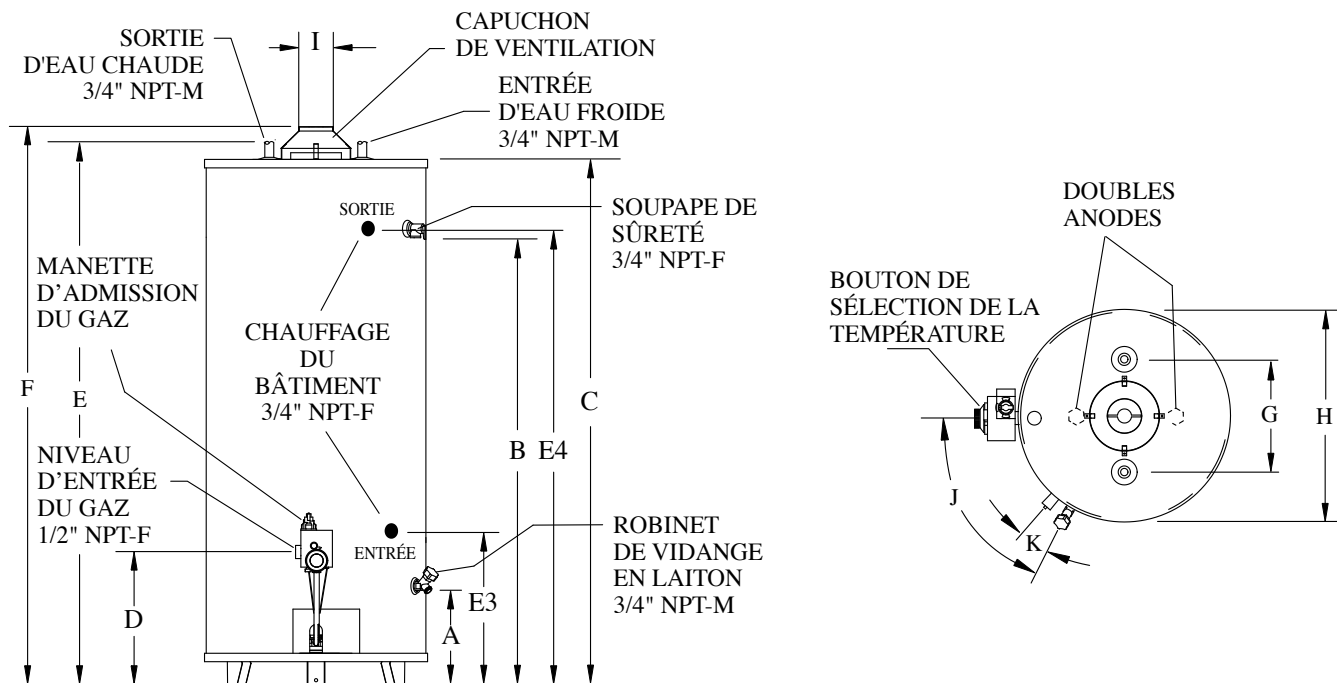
SORTIE D'EAU CHAUDE 3/4" NPT-M

I

CAPUCHON DE VENTILATION

ENTRÉE D'EAU FROIDE 3/4" NPT-M

SORTIE

SOUPAPE DE SÛRETÉ 3/4" NPT-F

MANETTE D'ADMISSION DU GAZ

CHAUFFAGE DU BÂTIMENT 3/4" NPT-F

F

E

C

B

E4

NIVEAU D'ENTRÉE DU GAZ 1/2" NPT-F

ENTRÉE

ROBINET DE VIDANGE EN LAITON 3/4" NPT-M

E3

D

A

DOUBLES ANODES

BOUTON DE SÉLECTION DE LA TEMPÉRATURE

G

H

J

K